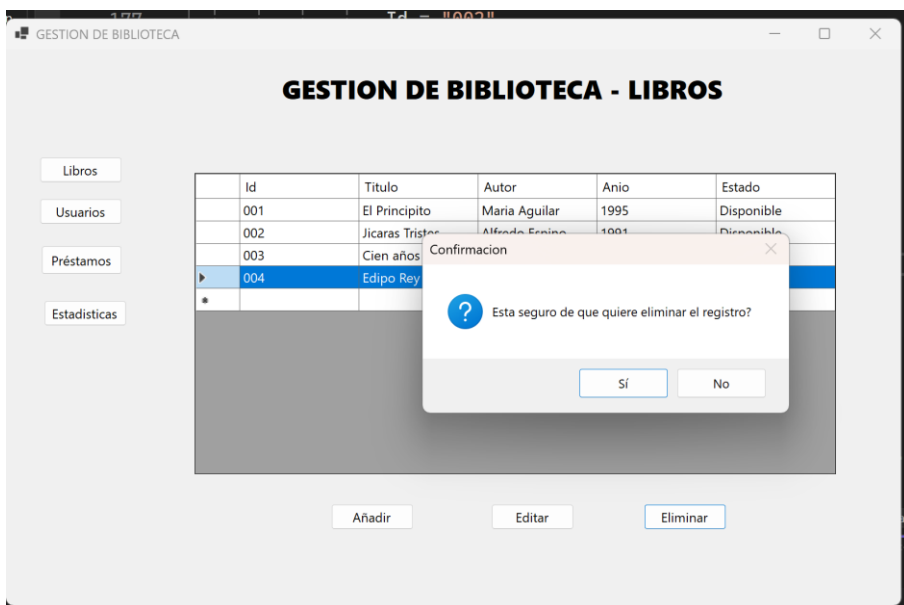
177 Id = "002"

GESTION DE BIBLIOTECA

GESTION DE BIBLIOTECA - LIBROS

Libros

Usuarios

Préstamos

Estadisticas

| | Id | Titulo | Autor | Anio | Estado |
|---|---|---|---|---|---|
| | 001 | El Principito | Maria Aguilar | 1995 | Disponible |
| | 002 | Jicaras Tristes | Alfredo Espino | 1991 | Disponible |
| | 003 | Cien años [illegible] | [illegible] | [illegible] | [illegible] |
| ▸ | 004 | Edipo Rey | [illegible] | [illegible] | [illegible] |
| * | | | | | |

Confirmacion

Esta seguro de que quiere eliminar el registro?

Sí

No

Añadir

Editar

Eliminar